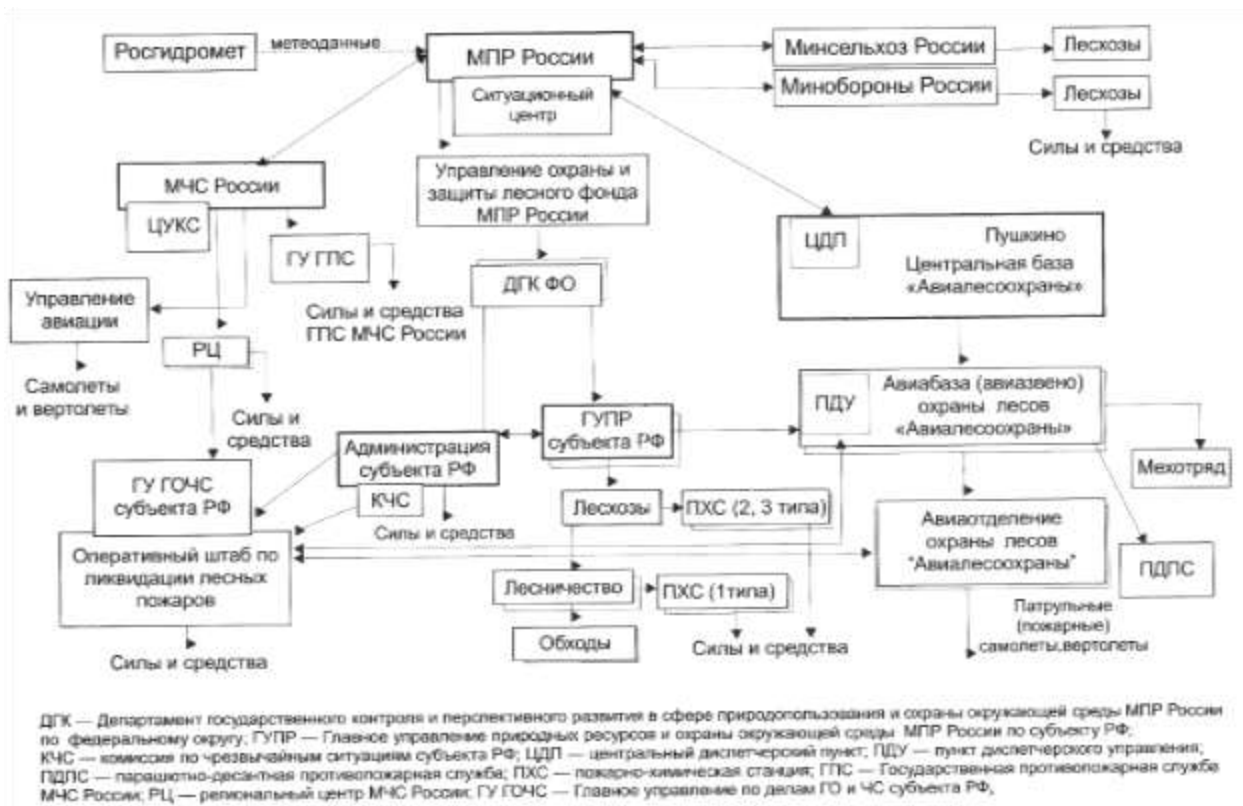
Росгидромет
метеоданные
МПР России
Ситуационный центр
Минсельхоз России
Лесхозы
Минобороны России
Лесхозы
Силы и средства

МЧС России
ЦУКС
ГУ ГПС
Силы и средства ГПС МЧС России
Управление охраны и защиты лесного фонда МПР России
ДГК ФО
ЦДЛ
Пушкино
Центральная база «Авиалесоохраны»

Управление авиации
Самолеты и вертолеты
РЦ
Силы и средства

ГУПР субъекта РФ
Администрация субъекта РФ
ПДУ
Авиабаза (авиазвено) охраны лесов «Авиалесоохраны»
Мехотряд

ГУ ГОЧС субъекта РФ
КЧС
Силы и средства
Лесхозы
ПХС (2, 3 типа)
Авиаотделение охраны лесов "Авиалесоохраны"
ПДЛС

Оперативный штаб по ликвидации лесных пожаров
Лесничество
ПХС (1типа)
Обходы
Силы и средства
Силы и средства
Патрульные (пожарные) самолеты,вертолеты

ДГК — Департамент государственного контроля и перспективного развития в сфере природопользования и охраны окружающей среды МПР России по федеральному округу; ГУПР — Главное управление природных ресурсов и охраны окружающей среды МПР России по субъекту РФ; КЧС — комиссия по чрезвычайным ситуациям субъекта РФ; ЦДЛ — центральный диспетчерский пункт; ПДУ — пункт диспетчерского управления; ПДЛС — парашютно-десантная противопожарная служба; ПХС — пожарно-химическая станция; ГПС — Государственная противопожарная служба МЧС России; РЦ — региональный центр МЧС России; ГУ ГОЧС — Главное управление по делам ГО и ЧС субъекта РФ,